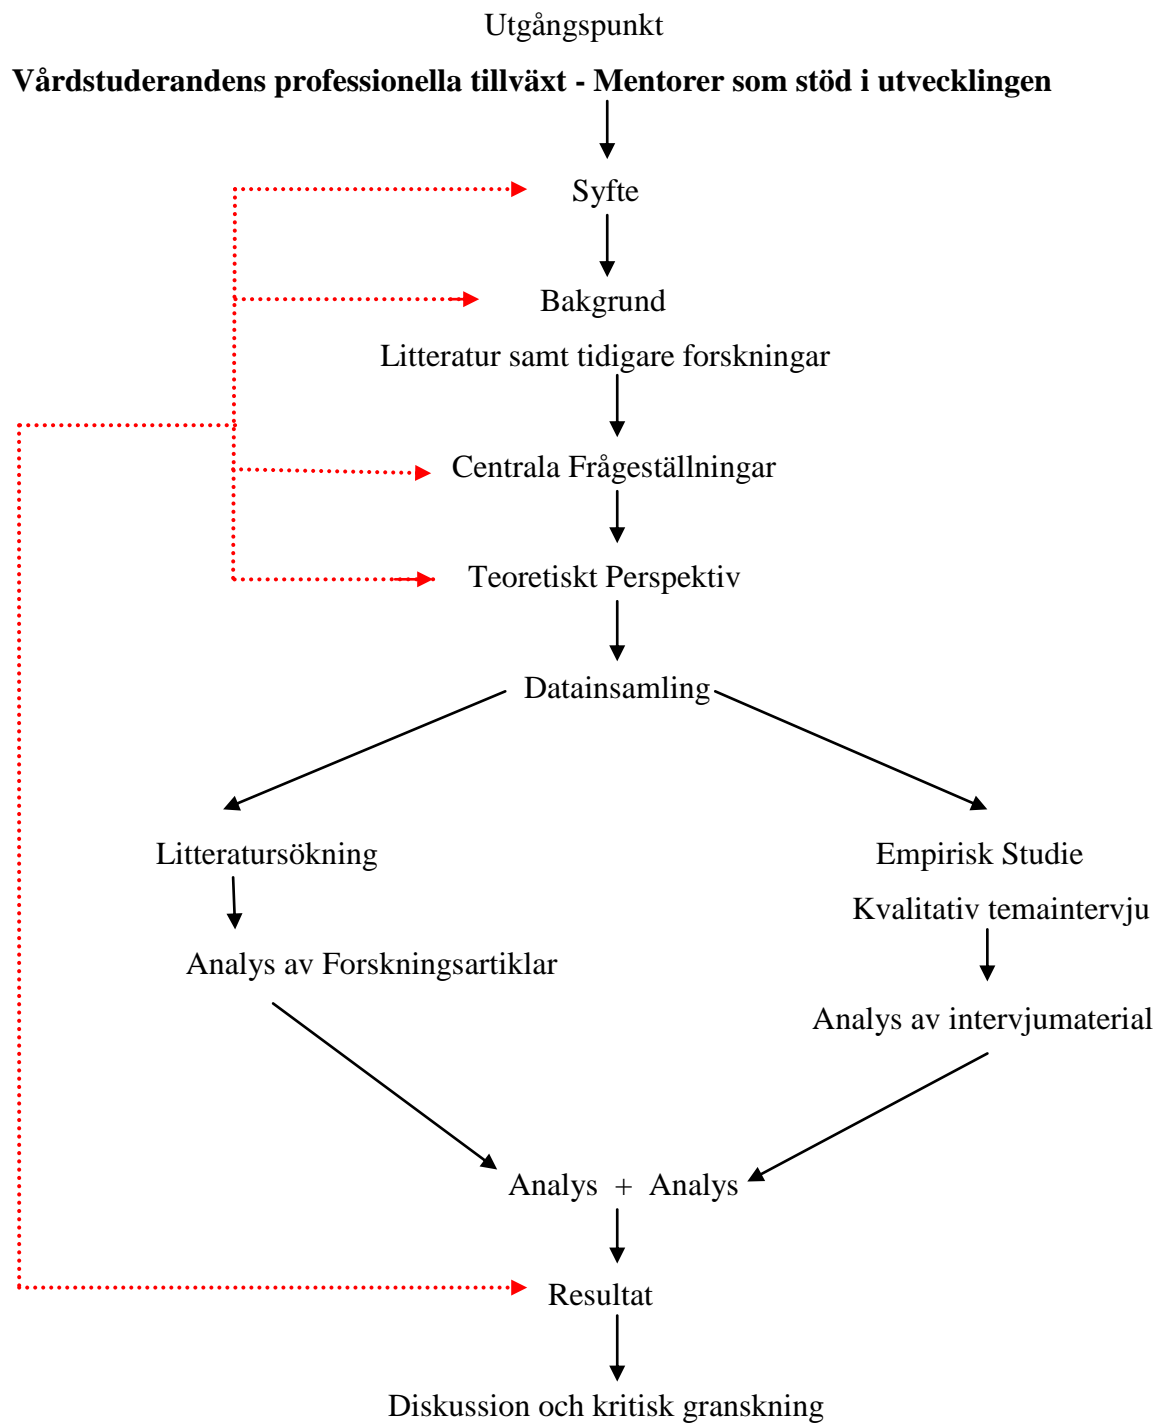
Utgångspunkt

**Vårdstuderandens professionella tillväxt - Mentorer som stöd i utvecklingen**

Syfte

Bakgrund

Litteratur samt tidigare forskningar

Centrala Frågeställningar

Teoretiskt Perspektiv

Datainsamling

Litteratursökning

Analys av Forskningsartiklar

Empirisk Studie

Kvalitativ temaintervju

Analys av intervjumaterial

Analys + Analys

Resultat

Diskussion och kritisk granskning